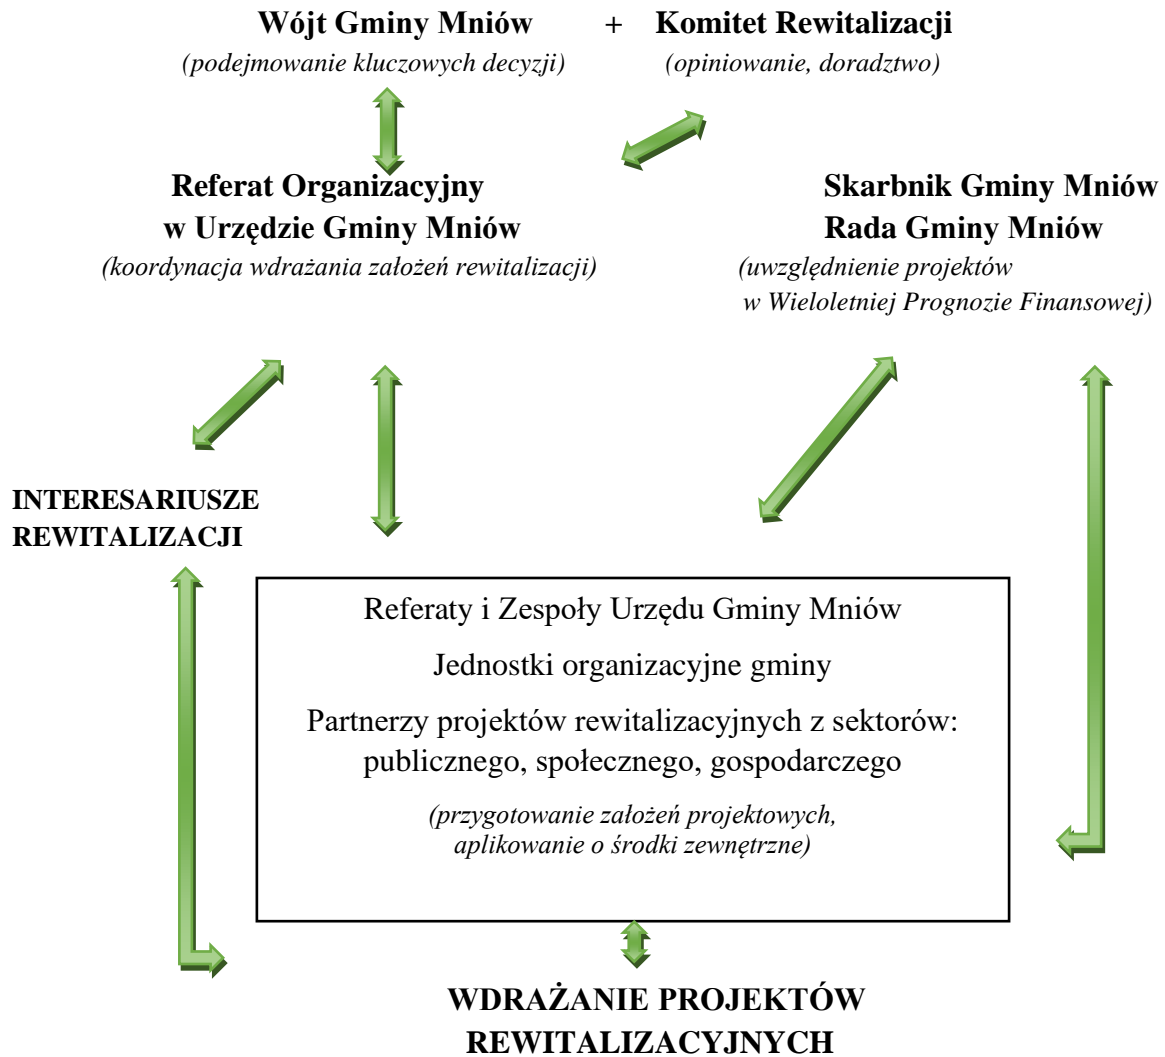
**Wójt Gminy Mniów** + **Komitet Rewitalizacji**
*(podejmowanie kluczowych decyzji)* *(opiniowanie, doradztwo)*

**Referat Organizacyjny w Urzędzie Gminy Mniów**
*(koordynacja wdrażania założeń rewitalizacji)*

**Skarbnik Gminy Mniów**
**Rada Gminy Mniów**
*(uwzględnienie projektów w Wieloletniej Prognozie Finansowej)*

**INTERESARIUSZE REWITALIZACJI**

Referaty i Zespoły Urzędu Gminy Mniów

Jednostki organizacyjne gminy

Partnerzy projektów rewitalizacyjnych z sektorów: publicznego, społecznego, gospodarczego

*(przygotowanie założeń projektowych, aplikowanie o środki zewnętrzne)*

**WDRAŻANIE PROJEKTÓW REWITALIZACYJNYCH**